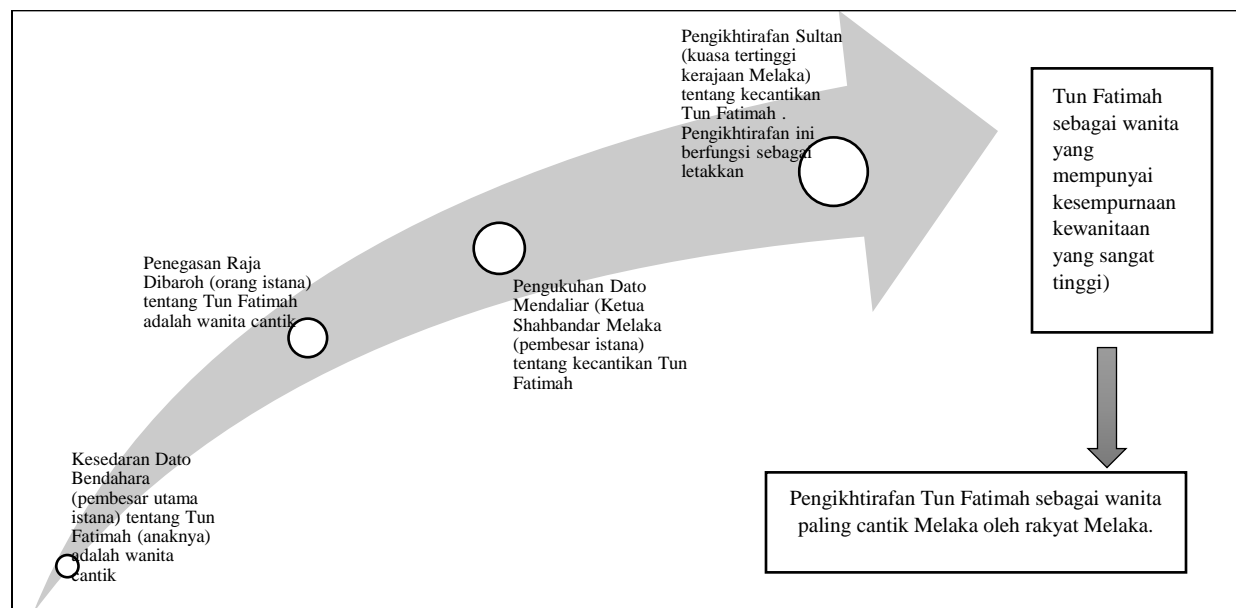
Kesedaran Dato Bendahara (pembesar utama istana) tentang Tun Fatimah (anaknya) adalah wanita cantik

Penegasan Raja Dibaroh (orang istana) tentang Tun Fatimah adalah wanita cantik

Pengukuhan Dato Mendaliar (Ketua Shahbandar Melaka (pembesar istana) tentang kecantikan Tun Fatimah

Pengikhtirafan Sultan (kuasa tertinggi kerajaan Melaka) tentang kecantikan Tun Fatimah . Pengikhtirafan ini berfungsi sebagai letakkan

Tun Fatimah sebagai wanita yang mempunyai kesempurnaan kewanitaan yang sangat tinggi)

Pengikhtirafan Tun Fatimah sebagai wanita paling cantik Melaka oleh rakyat Melaka.